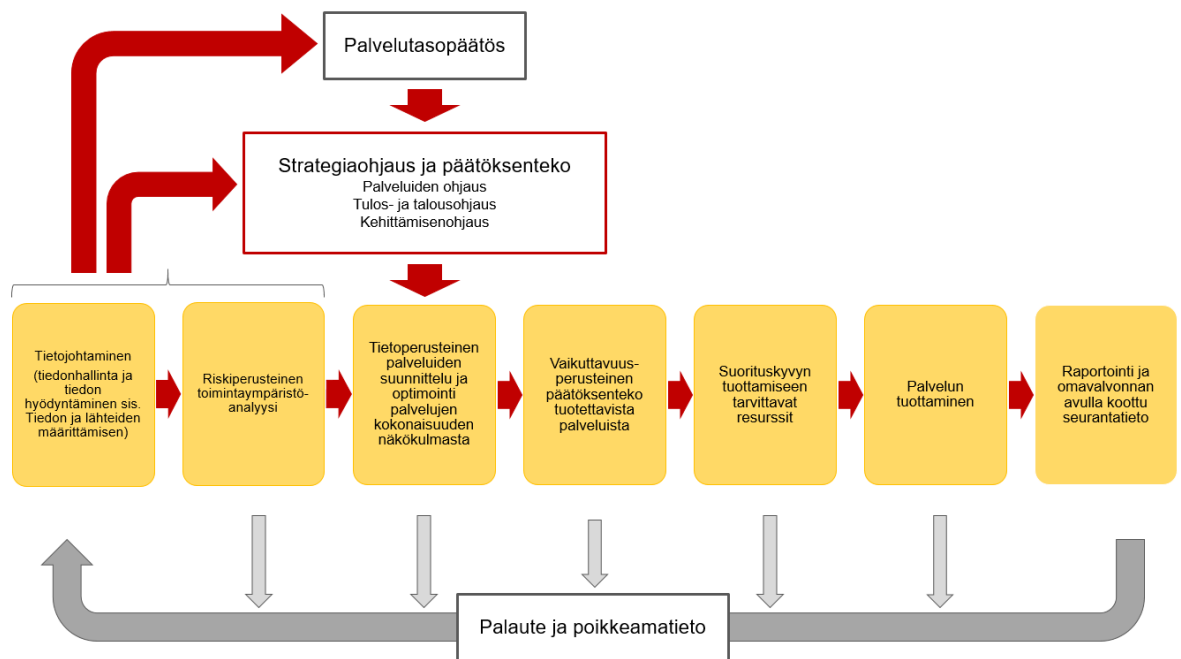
Palvelutasopäätös

Strategiaohjaus ja päätöksenteko
Palveluiden ohjaus
Tulos- ja talousohjaus
Kehittämisenohjaus

Tietojohtaminen (tiedonhallinta ja tiedon hyödyntäminen sis. Tiedon ja lähteiden määrittämisen)

Riskiperusteinen toimintaympäristöanalyysi

Tietoperusteinen palveluiden suunnittelu ja optimointi palvelujen kokonaisuuden näkökulmasta

Vaikuttavuusperusteinen päätöksenteko tuotettavista palveluista

Suorituskyvyn tuottamiseen tarvittavat resurssit

Palvelun tuottaminen

Raportointi ja omavalvonnan avulla koottu seurantatieto

Palaute ja poikkeamatieto